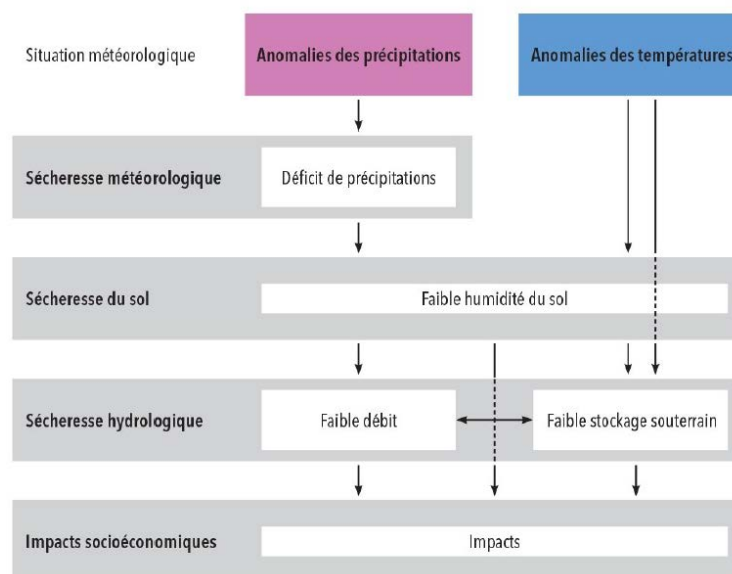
Situation météorologique

Anomalies des précipitations

Anomalies des températures

Sécheresse météorologique

Déficit de précipitations

Sécheresse du sol

Faible humidité du sol

Sécheresse hydrologique

Faible débit

Faible stockage souterrain

Impacts socioéconomiques

Impacts